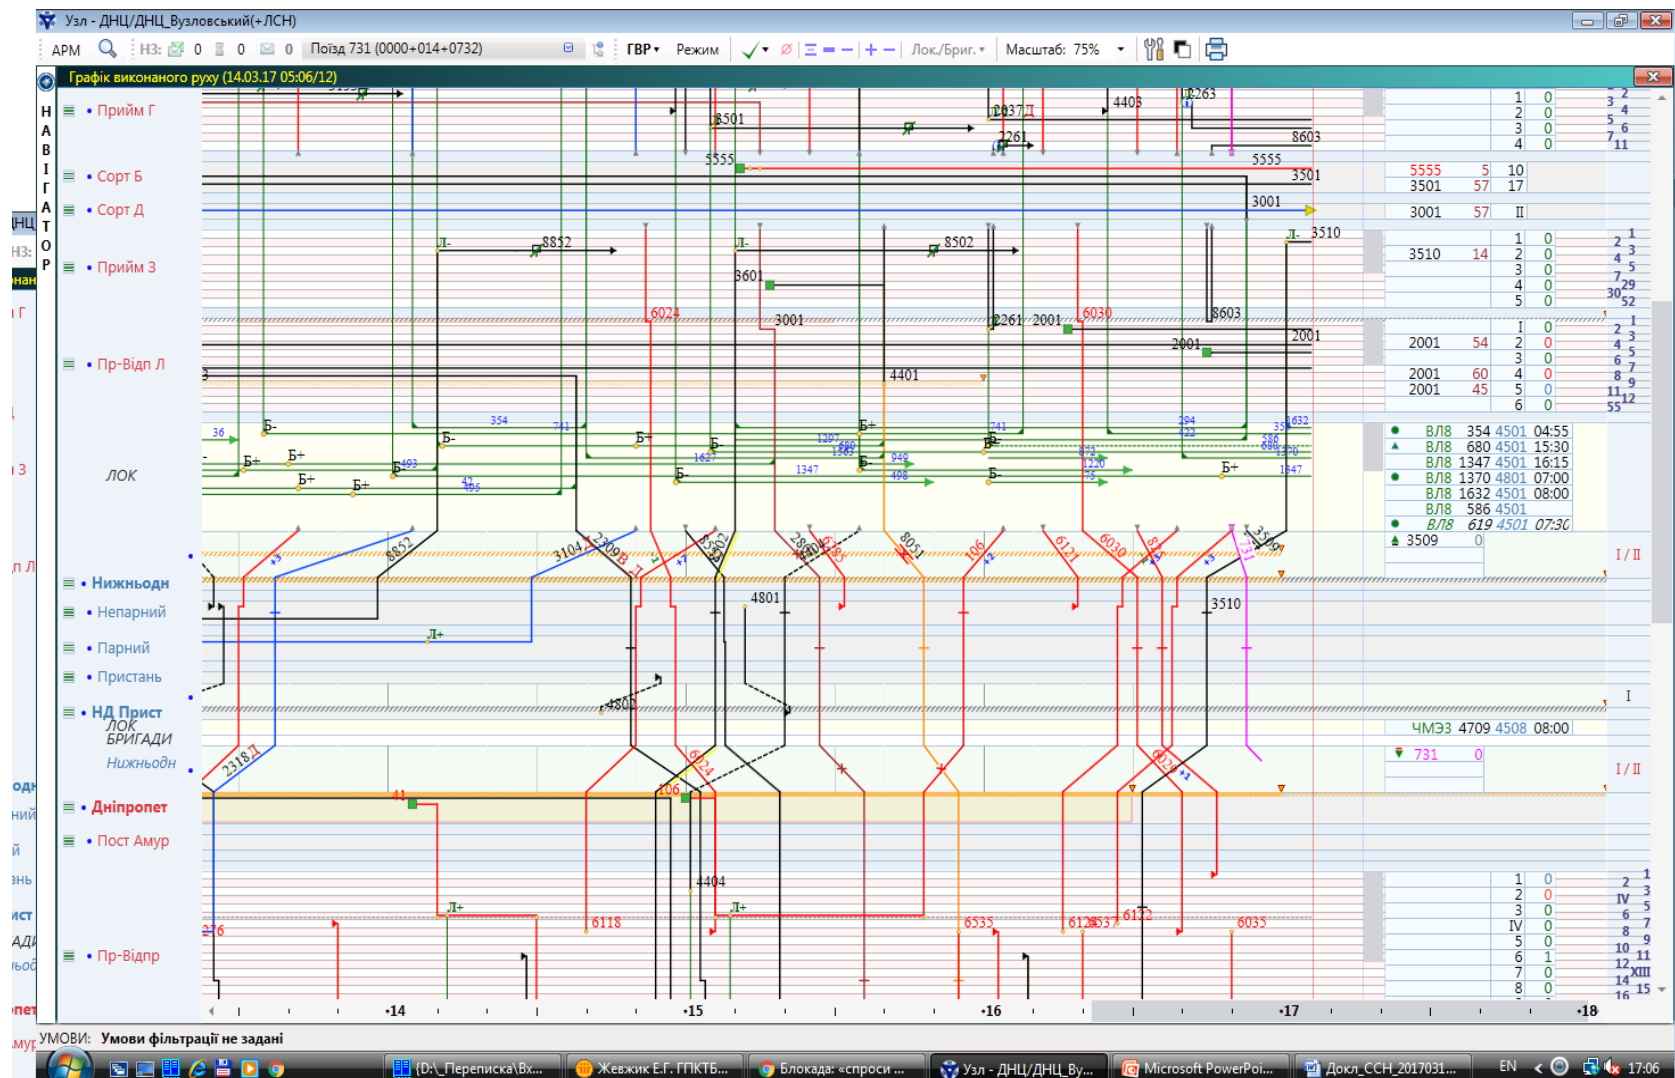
Узл - ДНЦ/ДНЦ_Вузловський(+ЛСН)

АРМ НЗ: 0 0 0 Поїзд 731 (0000+014+0732) ГВР Режим Лок/Бриг. Масштаб: 75%

Графік виконаного руху (14.03.17 05:06/12)

НАВІГАТОР

• Прийм Г
• Сорт Б
• Сорт Д
• Прийм 3
• Пр-Відп Л
ЛОК
• Нижньодн
• Непарний
• Парний
• Пристань
• НД Прист
ЛОК
БРИГАДИ
Нижньодн
• Дніпропет
• Пост Амур
• Пр-Відпр

| | | | |
|---|---|---|---|
| 5555 | 5 | 10 | |
| 3501 | 57 | 17 | |
| 3001 | 57 | II | |
| 3510 | 14 | | |
| 2001 | 54 | | |
| 2001 | 60 | | |
| 2001 | 45 | | |

ВЛ8 354 4501 04:55
ВЛ8 680 4501 15:30
ВЛ8 1347 4501 16:15
ВЛ8 1370 4801 07:00
ВЛ8 1632 4501 08:00
ВЛ8 586 4501
ВЛ8 619 4501 07:30
3509 0

ЧМЭ3 4709 4508 08:00
731 0

I / II
I
I / II

3501 4403 2037 2261 8603 5555 3501 3001 8852 8502 3601 3510 6024 3001 2261 2001 6030 8603 2001 2001 4401 3104 2309 8852 4801 3510 4802 2318 6024 106 4404 6118 6535 6128 6537 6122 6035 276 41

•14 •15 •16 •17 •18

УМОВИ: Умови фільтрації не задані

{D:\_Переписка\Вх... Жевжик Е.Г. ГПКТБ... Блокада: «спроси ... Узл - ДНЦ/ДНЦ_Ву... Microsoft PowerPoi... Докл_ССН_2017031... EN 17:06